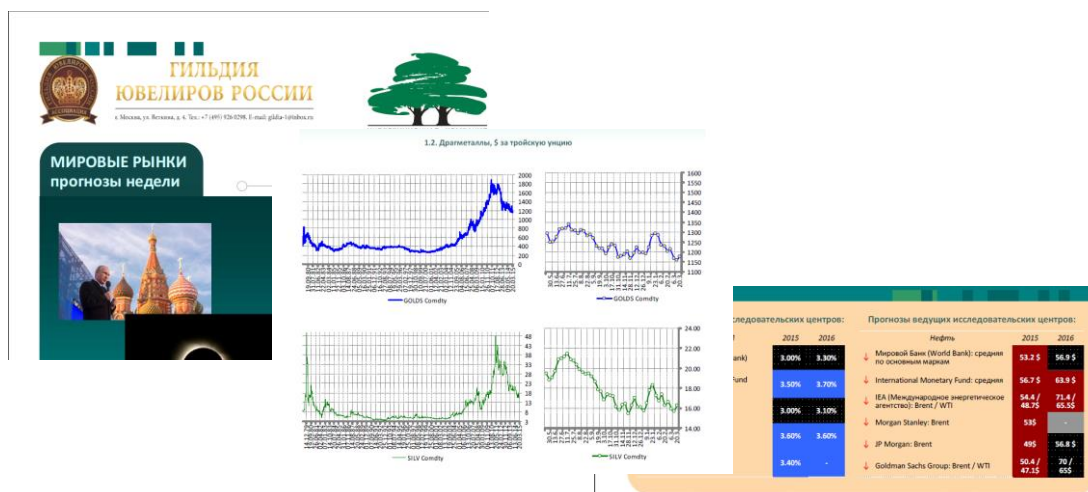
ГИЛЬДИЯ ЮВЕЛИРОВ РОССИИ

г. Москва, ул. Якиманка, д. 6. Тел.: +7 (495) 926-0298. E-mail: gildia-1@inbox.ru

МИРОВЫЕ РЫНКИ прогнозы недели

1.2. Драгметаллы, $ за тройскую унцию

2000
1800
1600
1400
1200
1000
800
600
400
200
0

GOLDS Comdty

1600
1550
1500
1450
1400
1350
1300
1250
1200
1150
1100

GOLDS Comdty

48
43
38
33
28
23
18
13
8
3

SILV Comdty

24.00
22.00
20.00
18.00
16.00
14.00

SILV Comdty

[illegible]следовательских центров:

| | 2015 | 2016 |
|---|---|---|
| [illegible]ank) | 3.00% | 3.30% |
| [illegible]Fund | 3.50% | 3.70% |
| | 3.00% | 3.10% |
| | 3.60% | 3.60% |
| | 3.40% | - |

Прогнозы ведущих исследовательских центров:

| Нефть | 2015 | 2016 |
|---|---|---|
| Мировой Банк (World Bank): средняя по основным маркам | 53.2 $ | 56.9 $ |
| International Monetary Fund: средняя | 56.7 $ | 63.9 $ |
| IEA (Международное энергетическое агентство): Brent / WTI | 54.4 / 48.7$ | 71.4 / 65.5$ |
| Morgan Stanley: Brent | 53$ | - |
| JP Morgan: Brent | 49$ | 56.8 $ |
| Goldman Sachs Group: Brent / WTI | 50.4 / 47.1$ | 70 / 65$ |